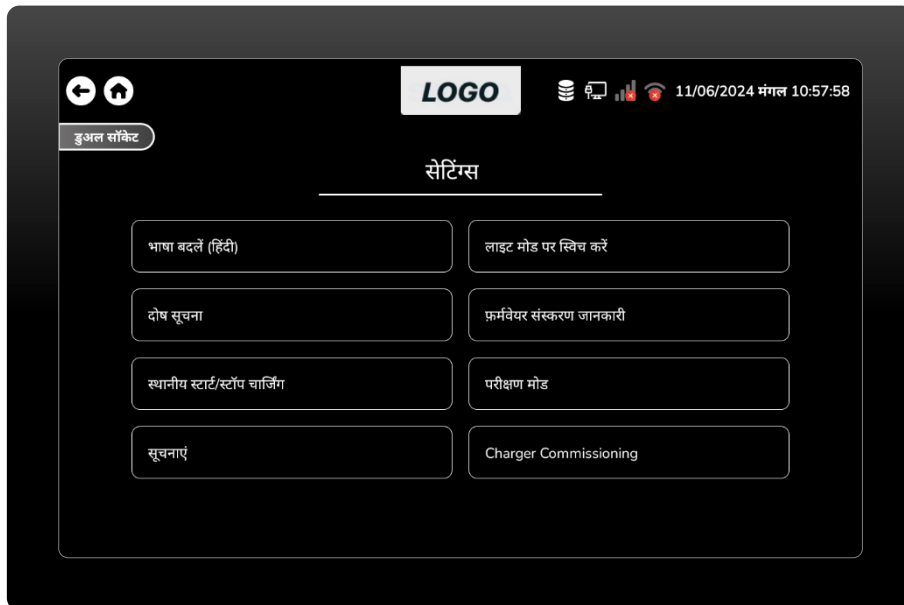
LOGO

11/06/2024 मंगल 10:57:58

डुअल सॉकेट

सेटिंग्स

भाषा बदलें (हिंदी)

लाइट मोड पर स्विच करें

दोष सूचना

फ़र्मवेयर संस्करण जानकारी

स्थानीय स्टार्ट/स्टॉप चार्जिंग

परीक्षण मोड

सूचनाएं

Charger Commissioning